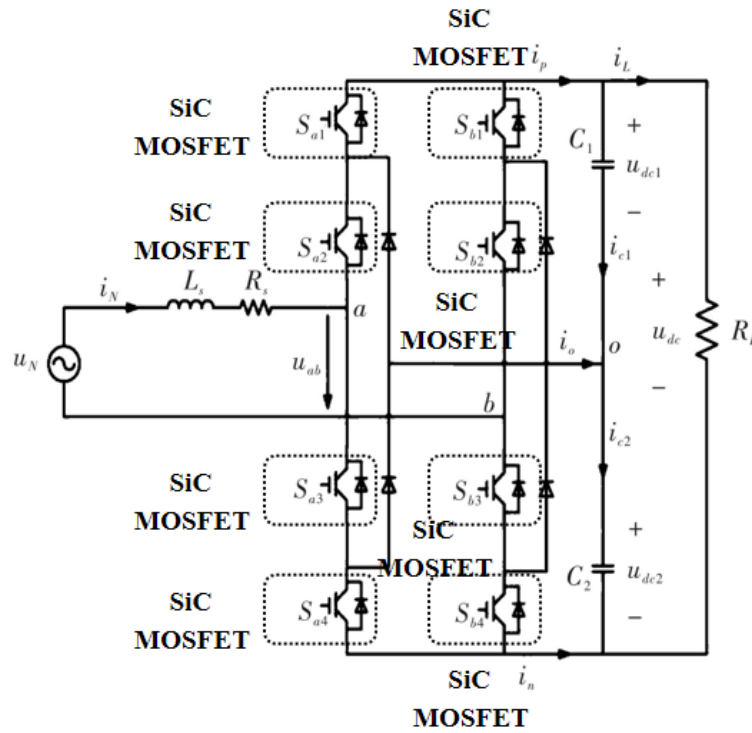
SiC MOSFET $i_p$

$i_L$

SiC MOSFET

$S_{a1}$

$S_{b1}$

$C_1$

+

$u_{dc1}$

−

SiC MOSFET

$S_{a2}$

$S_{b2}$

$i_{c1}$

+

$i_N$

$L_s$

$R_s$

$a$

SiC MOSFET

$u_N$

$u_{ab}$

$i_o$

$o$

$u_{dc}$

$R_L$

−

$b$

$i_{c2}$

SiC MOSFET

$S_{a3}$

$S_{b3}$

+

SiC MOSFET

$C_2$

$u_{dc2}$

SiC MOSFET

$S_{a4}$

$S_{b4}$

−

SiC MOSFET

$i_n$